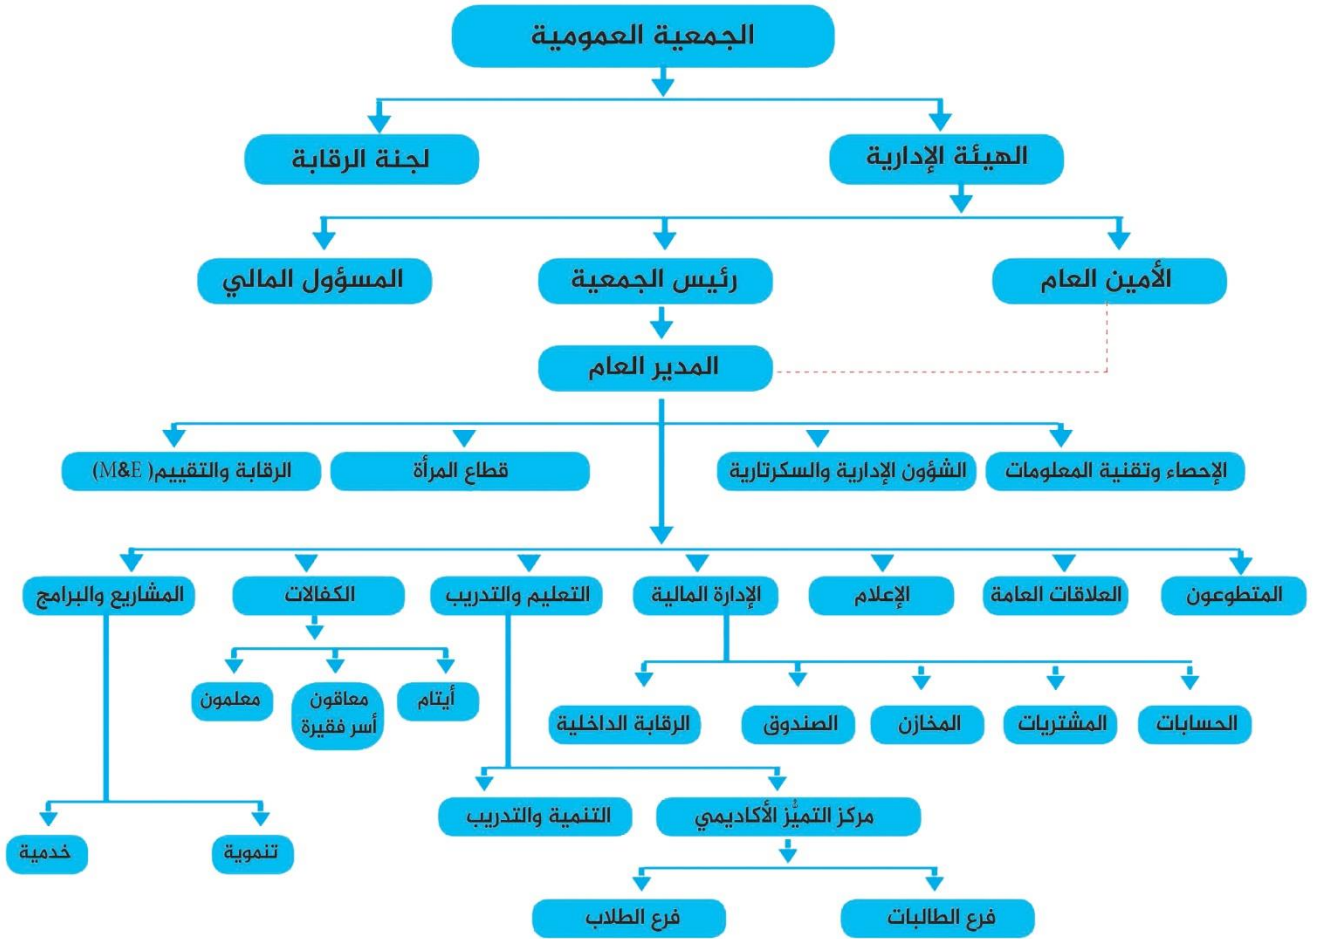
الجمعية العمومية

الهيئة الإدارية

لجنة الرقابة

الأمين العام

رئيس الجمعية

المسؤول المالي

المدير العام

الإحصاء وتقنية المعلومات

الشؤون الإدارية والسكرتارية

قطاع المرأة

الرقابة والتقييم( M&E)

المتطوعون

العلاقات العامة

الإعلام

الإدارة المالية

التعليم والتدريب

الكفالات

المشاريع والبرامج

الحسابات

المشتريات

المخازن

الصندوق

الرقابة الداخلية

أيتام

معاقون أسر فقيرة

معلمون

مركز التميُّز الأكاديمي

التنمية والتدريب

تنموية

خدمية

فرع الطالبات

فرع الطلاب